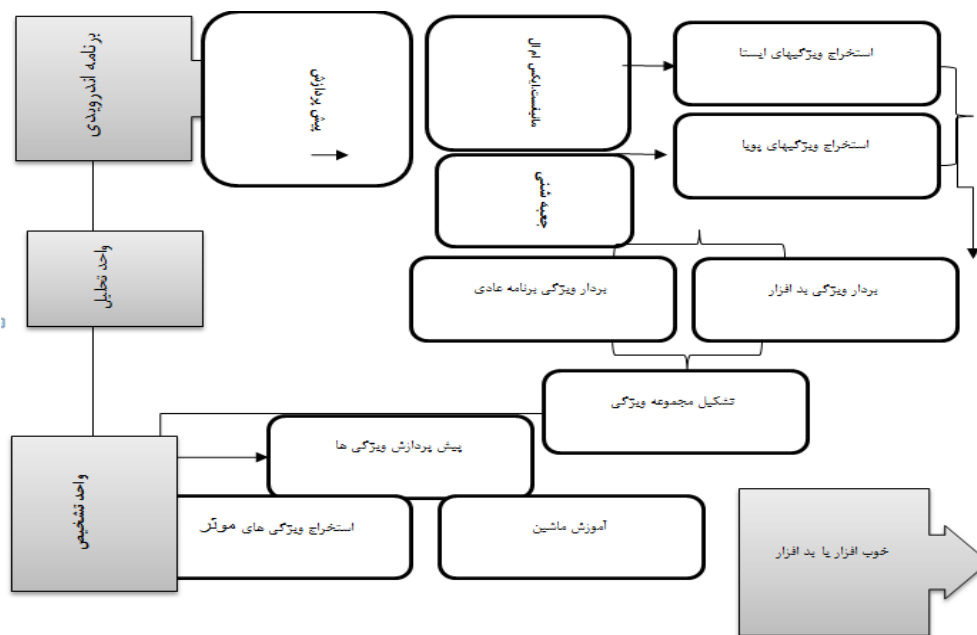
برنامه اندرویدی

پیش پردازش

مانیفست،اسمالی کدها

استخراج ویژگیهای ایستا

استخراج ویژگیهای پویا

جعبه شنی

واحد تحلیل

بردار ویژگی برنامه عادی

بردار ویژگی بد افزار

تشکیل مجموعه ویژگی

پیش پردازش ویژگی ها

واحد تشخیص

استخراج ویژگی های موثر

آموزش ماشین

خوب افزار یا بد افزار